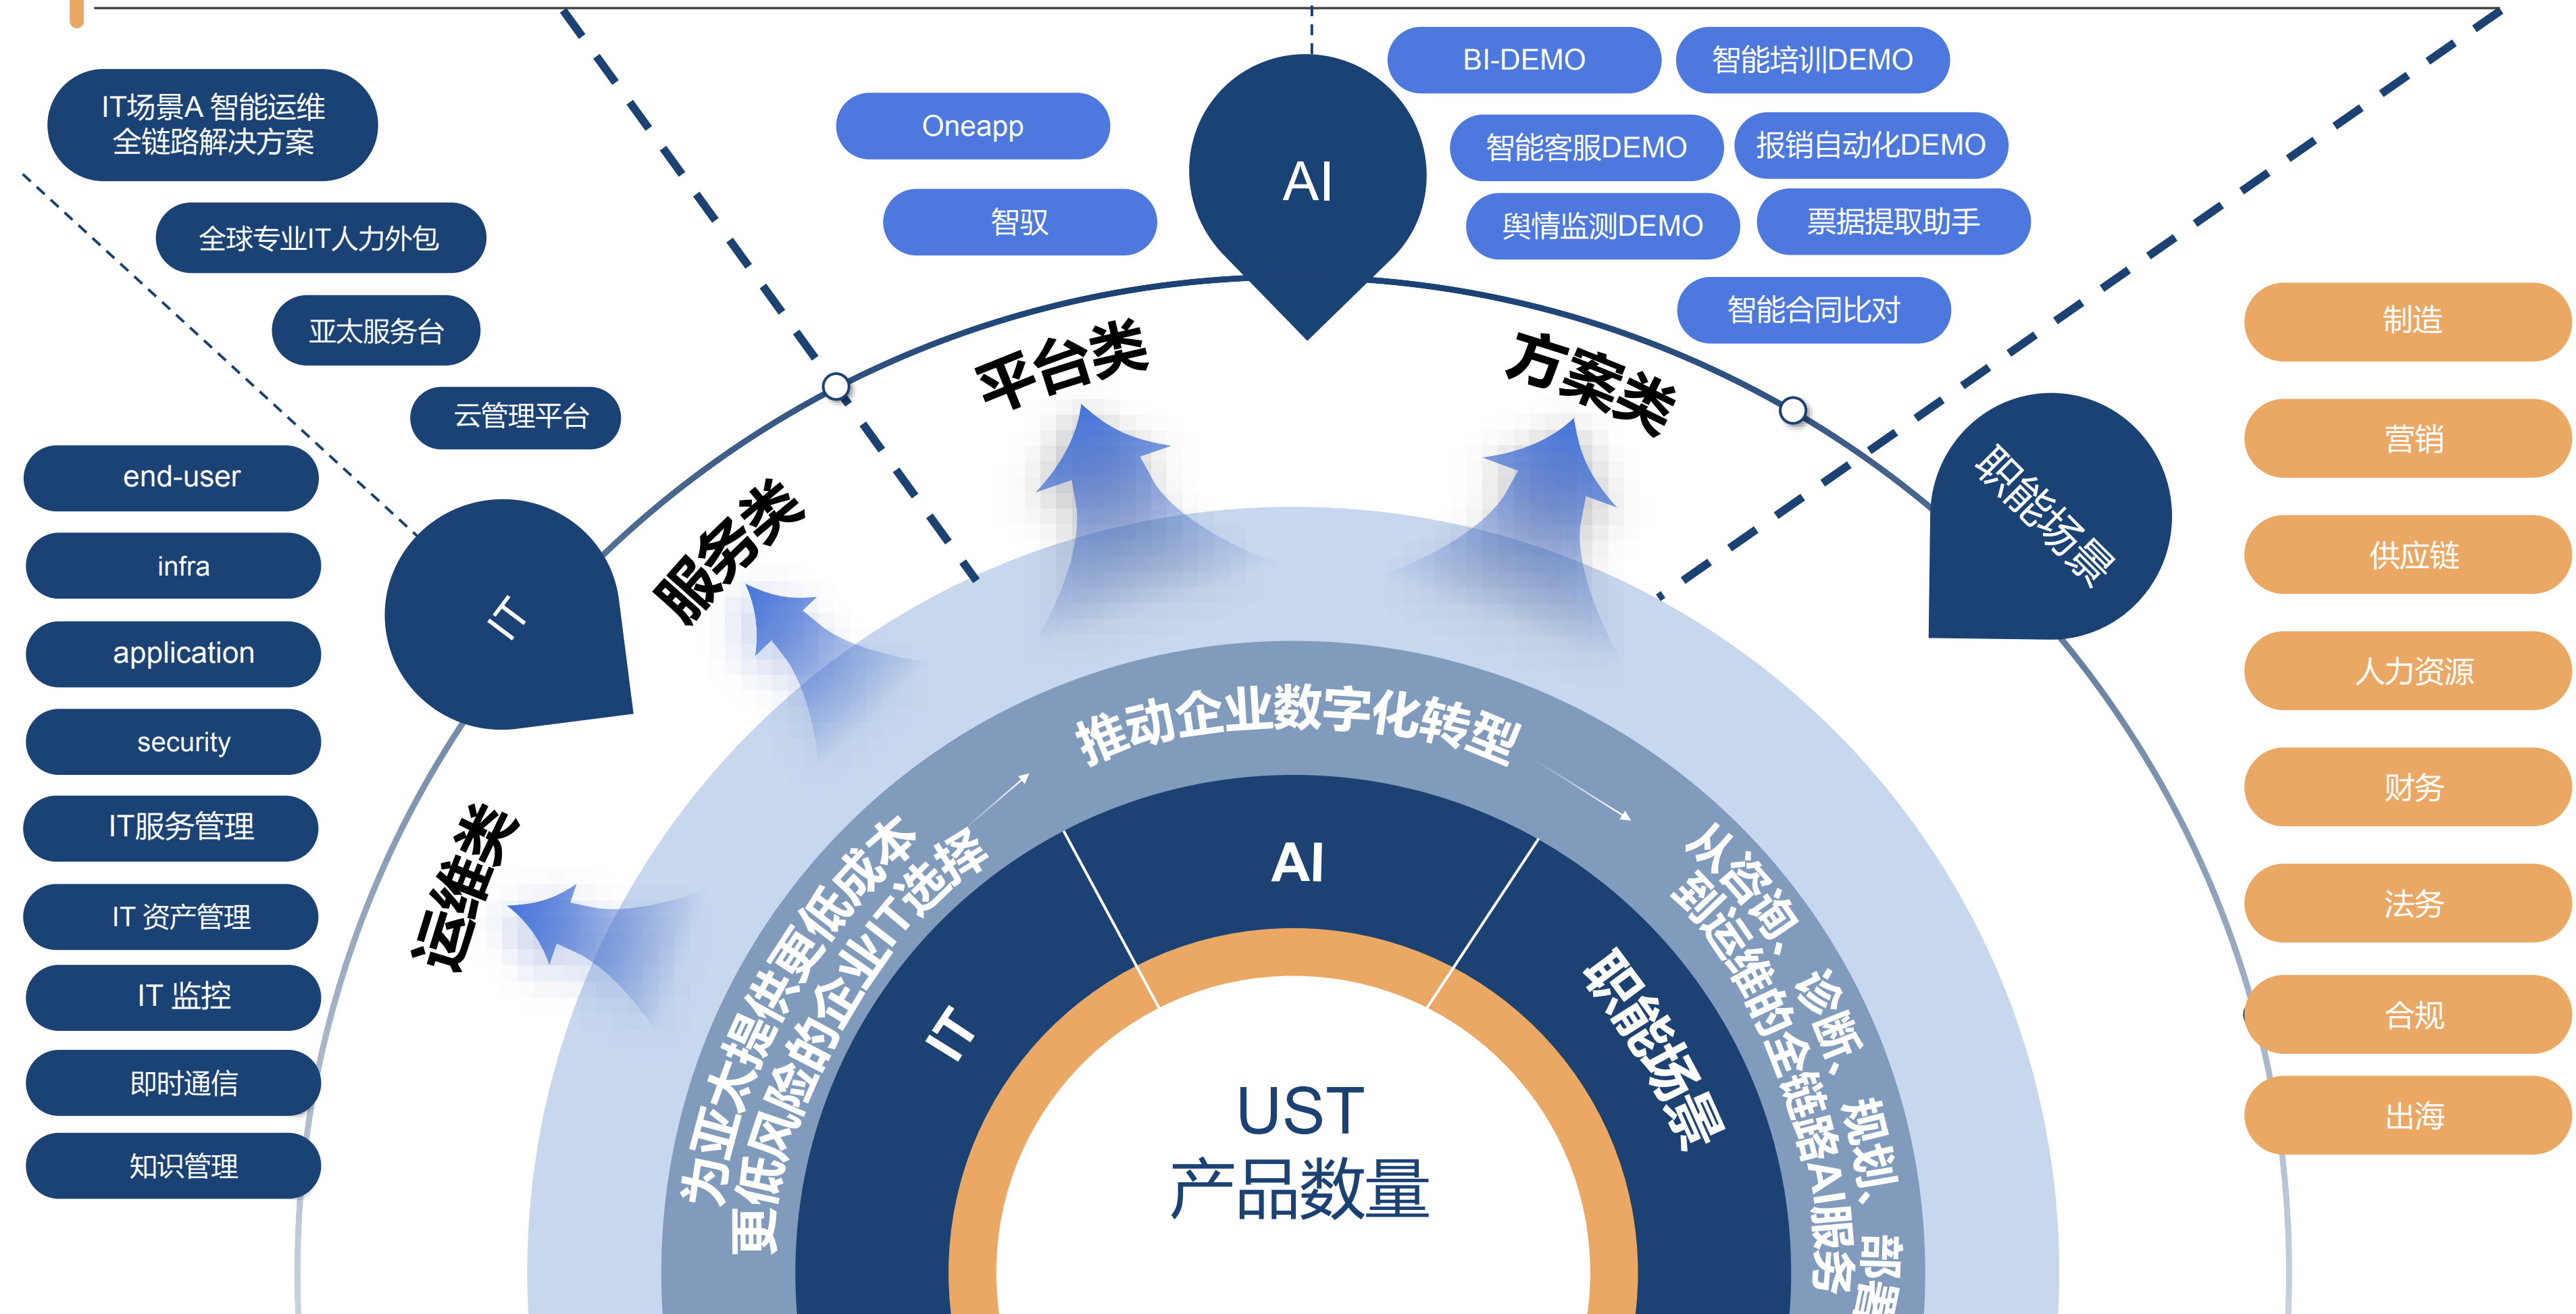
IT场景A 智能运维
全链路解决方案

全球专业IT人力外包

亚太服务台

云管理平台

end-user

infra

application

security

IT服务管理

IT 资产管理

IT 监控

即时通信

知识管理

Oneapp

智驭

AI

BI-DEMO

智能培训DEMO

智能客服DEMO

报销自动化DEMO

舆情监测DEMO

票据提取助手

智能合同比对

制造

营销

供应链

人力资源

财务

法务

合规

出海

IT

职能场景

服务类

平台类

方案类

运维类

推动企业数字化转型

为亚太提供更低成本
更低风险的企业IT选择

从咨询、诊断、规划、部署
到运维的全链路AI服务

AI

IT

职能场景

UST
产品数量